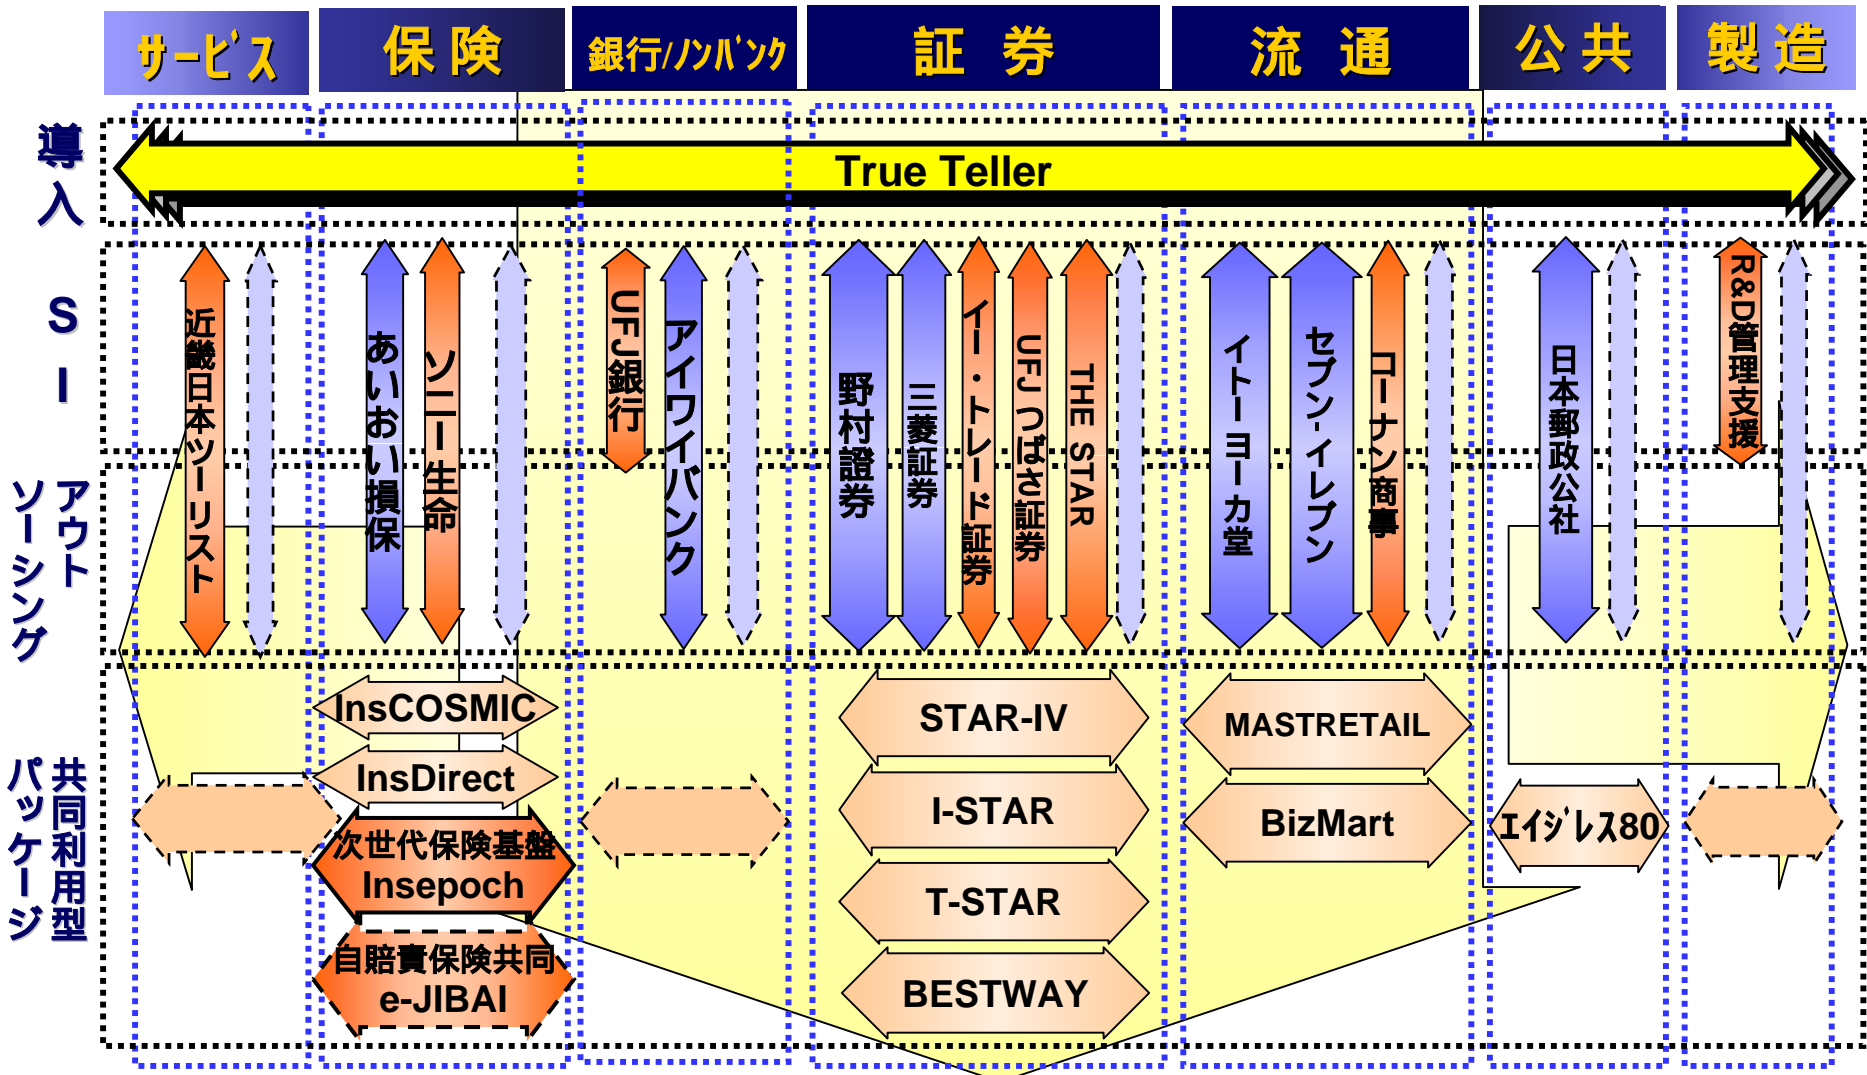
サービス 保険 銀行/ノンバンク 証券 流通 公共 製造

導入

True Teller

SI

アウトソーシング

共同利用型パッケージ

近畿日本ツーリスト

あいおい損保

ソニー生命

UFJ銀行

アイワイバンク

野村證券

三菱証券

イー・トレード証券

UFJつばさ証券

THE STAR

イトーヨーカ堂

セブン-イレブン

コーナン商事

日本郵政公社

R&D管理支援

InsCOSMIC

InsDirect

次世代保険基盤 Insepoch

自賠責保険共同 e-JIBAI

STAR-IV

I-STAR

T-STAR

BESTWAY

MASTRETAIL

BizMart

エイジレス80